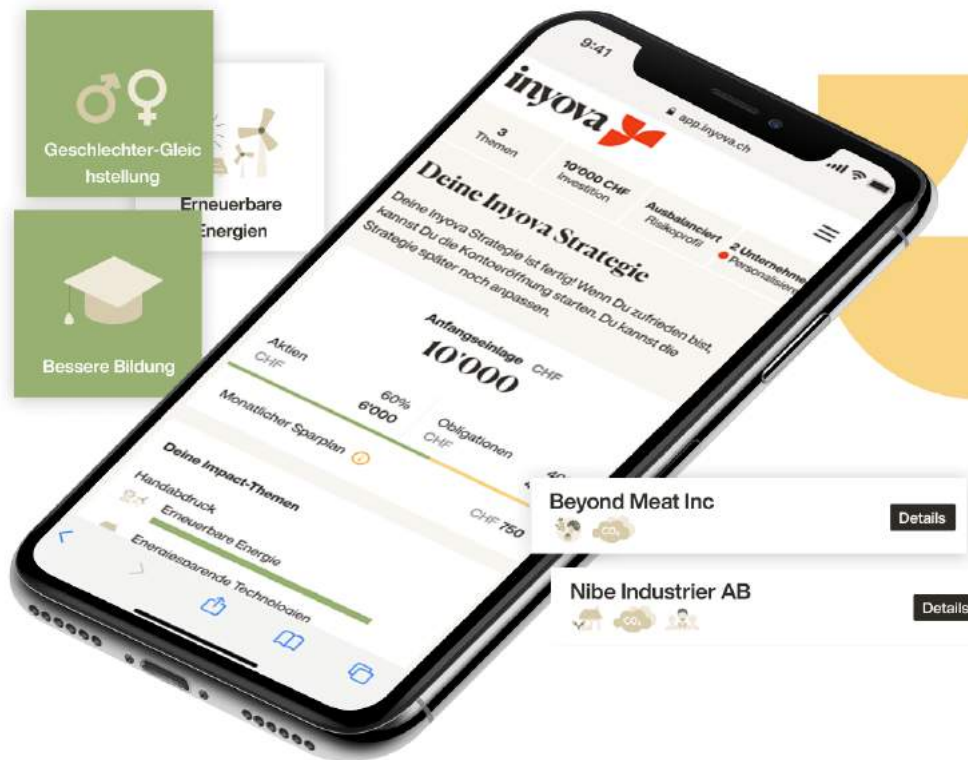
Geschlechter-Gleichstellung

Erneuerbare Energien

Bessere Bildung

9:41

app.inyova.ch

inyova

3 Themen

10'000 CHF Investition

Ausbalanciert Risikoprofil

2 Unternehm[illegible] Personalisi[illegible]

Deine Inyova Strategie

Deine Inyova Strategie ist fertig! Wenn Du zufrieden bist, kannst Du die Kontoeröffnung starten. Du kannst die Strategie später noch anpassen.

Anfangseinlage CHF
10'000

Aktien CHF
60%
6'000

Obligationen CHF
40

Monatlicher Sparplan
CHF 750

Deine Impact-Themen

Handabdruck

Erneuerbare Energie

Energiesparende Technologien

Beyond Meat Inc
Details

CO₂

Nibe Industrier AB
Details

CO₂